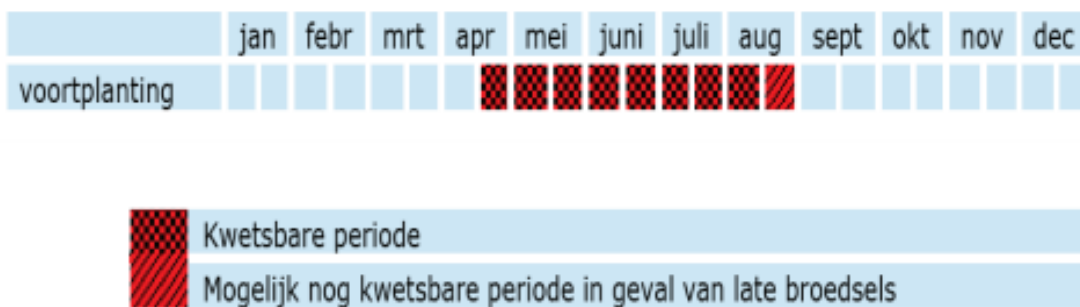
| | jan | febr | mrt | apr | mei | juni | juli | aug | sept | okt | nov | dec |
|---|---|---|---|---|---|---|---|---|---|---|---|---|
| voortplanting | | | | | | | | | | | | |

Kwetsbare periode

Mogelijk nog kwetsbare periode in geval van late broedsels